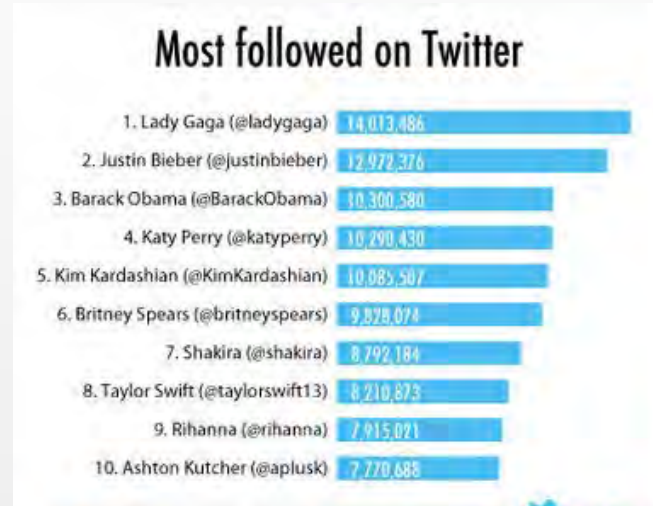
Most followed on Twitter

1. Lady Gaga (@ladygaga) 14,013,486
2. Justin Bieber (@justinbieber) 12,972,376
3. Barack Obama (@BarackObama) 10,300,580
4. Katy Perry (@katyperry) 10,290,430
5. Kim Kardashian (@KimKardashian) 10,085,507
6. Britney Spears (@britneyspears) 9,828,074
7. Shakira (@shakira) 8,792,184
8. Taylor Swift (@taylorswift13) 8,210,873
9. Rihanna (@rihanna) 7,915,021
10. Ashton Kutcher (@aplusk) 7,770,688